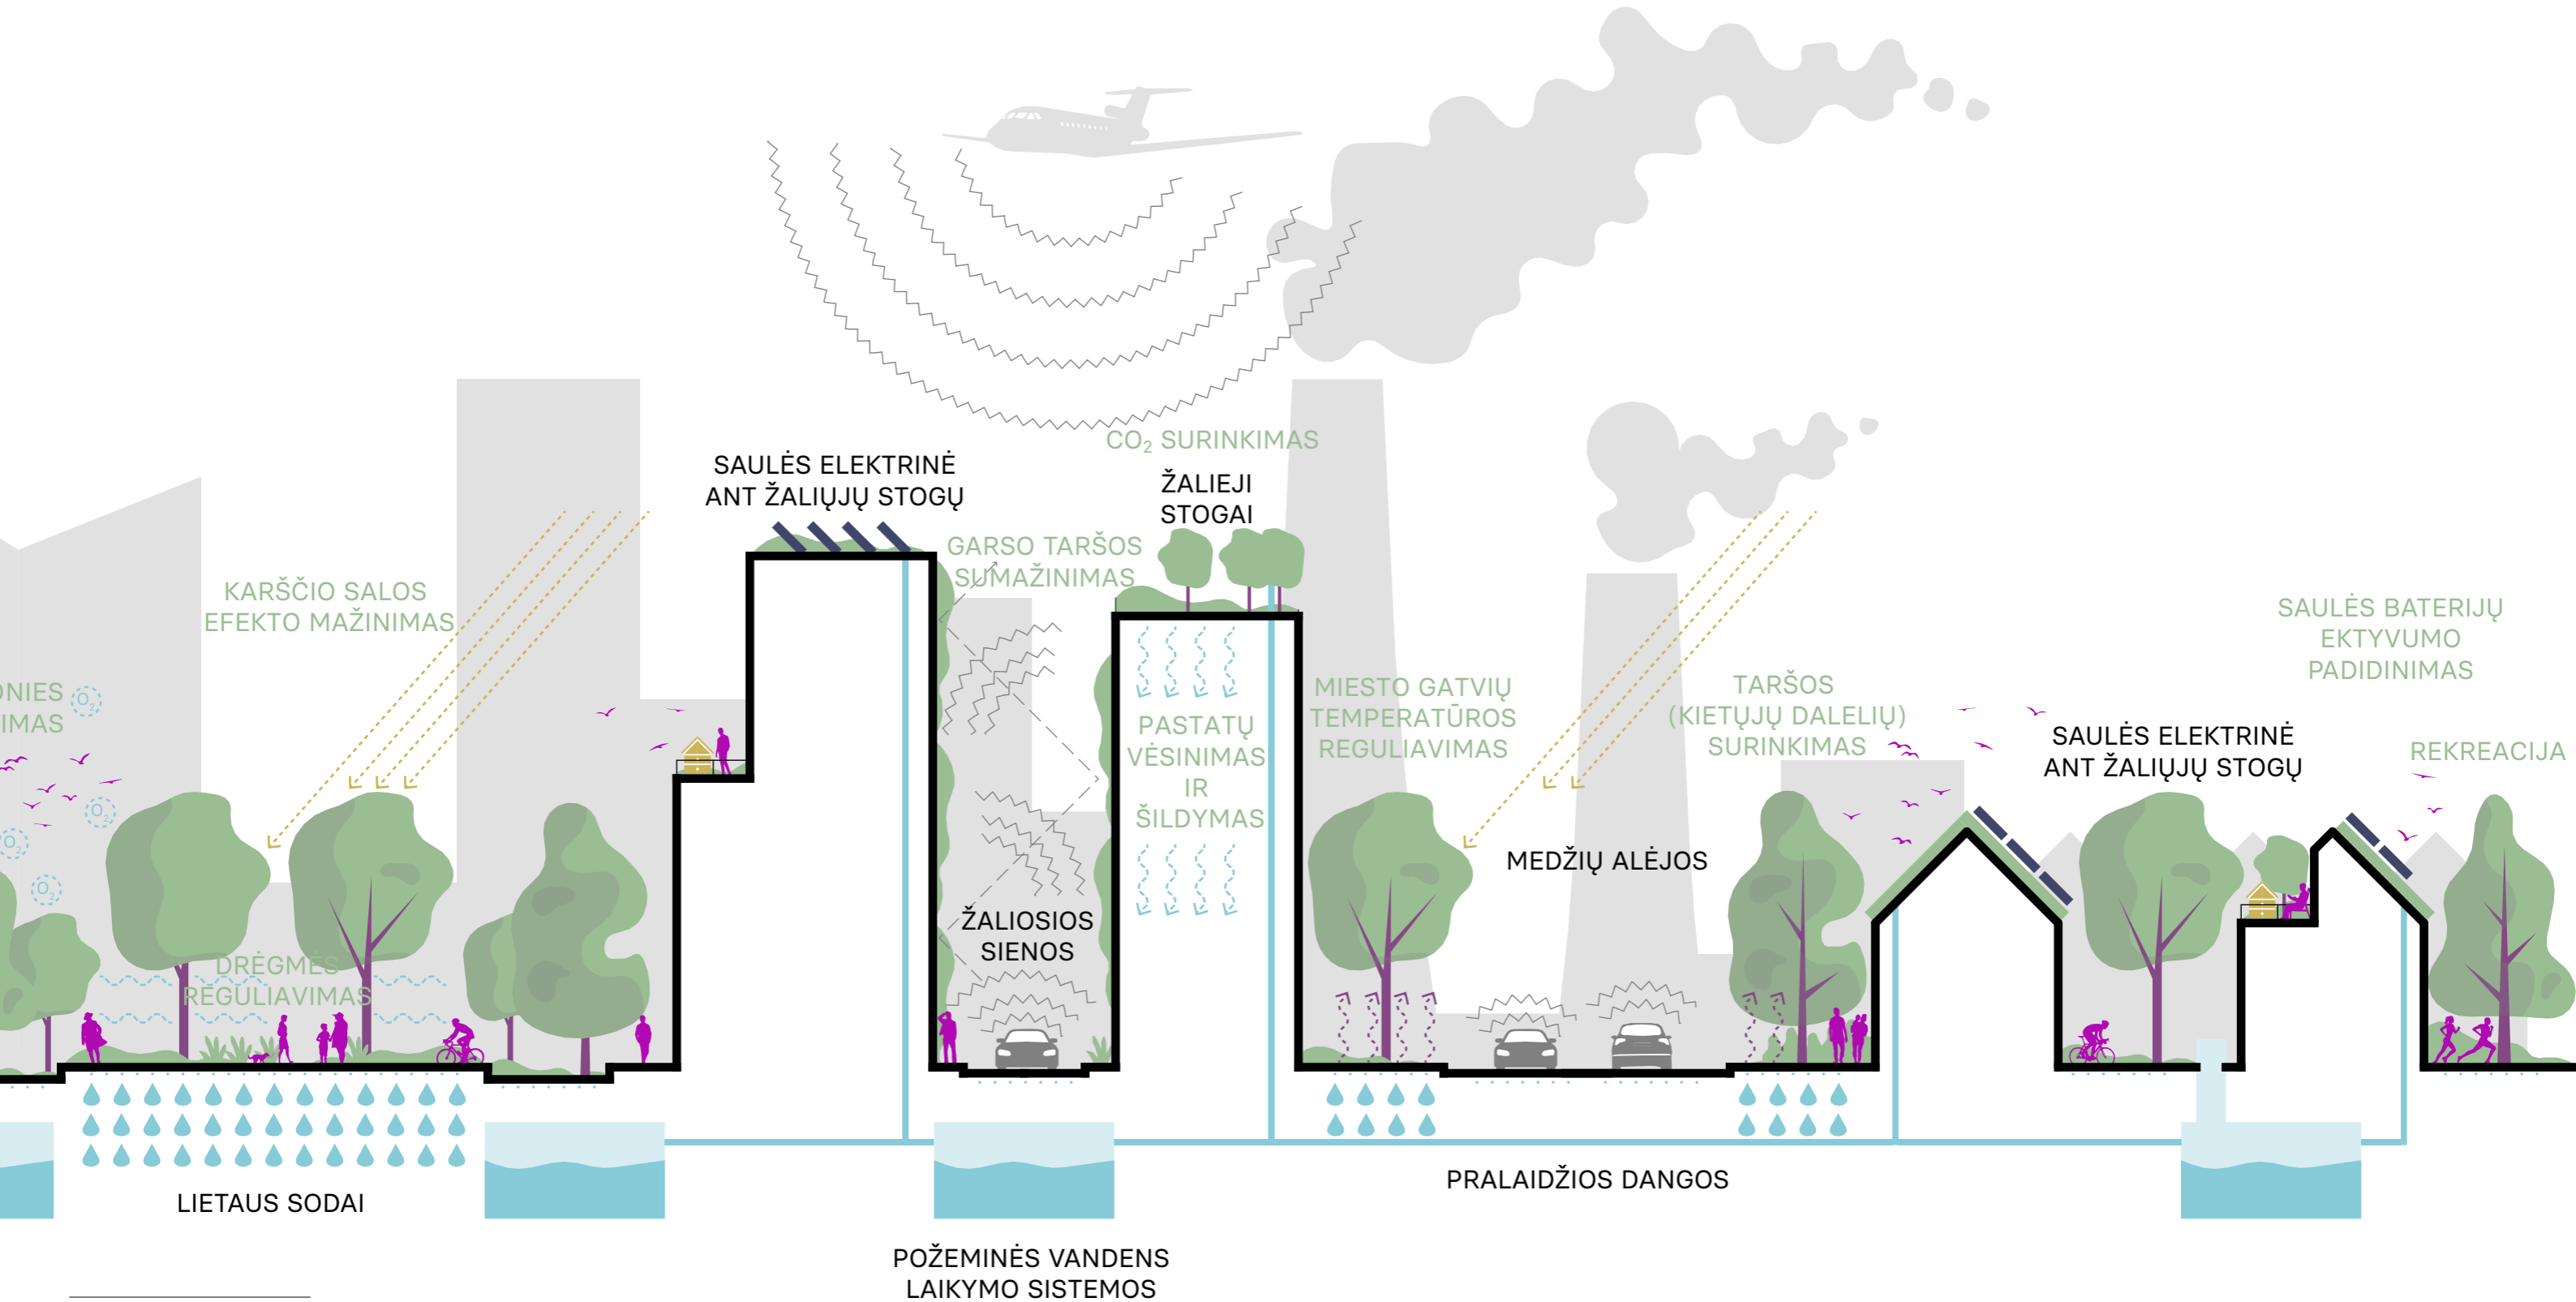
$CO_2$ SURINKIMAS

SAULĖS ELEKTRINĖ ANT ŽALIŲJŲ STOGŲ

ŽALIEJI STOGAI

GARSO TARŠOS SUMAŽINIMAS

KARŠČIO SALOS EFEKTO MAŽINIMAS

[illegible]NIES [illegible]IMAS

SAULĖS BATERIJŲ EKTYVUMO PADIDINIMAS

MIESTO GATVIŲ TEMPERATŪROS REGULIAVIMAS

TARŠOS (KIETŲJŲ DALELIŲ) SURINKIMAS

PASTATŲ VĖSINIMAS IR ŠILDYMAS

SAULĖS ELEKTRINĖ ANT ŽALIŲJŲ STOGŲ

REKREACIJA

MEDŽIŲ ALĖJOS

ŽALIOSIOS SIENOS

DRĖGMĖS REGULIAVIMAS

LIETAUS SODAI

PRALAIDŽIOS DANGOS

POŽEMINĖS VANDENS LAIKYMO SISTEMOS